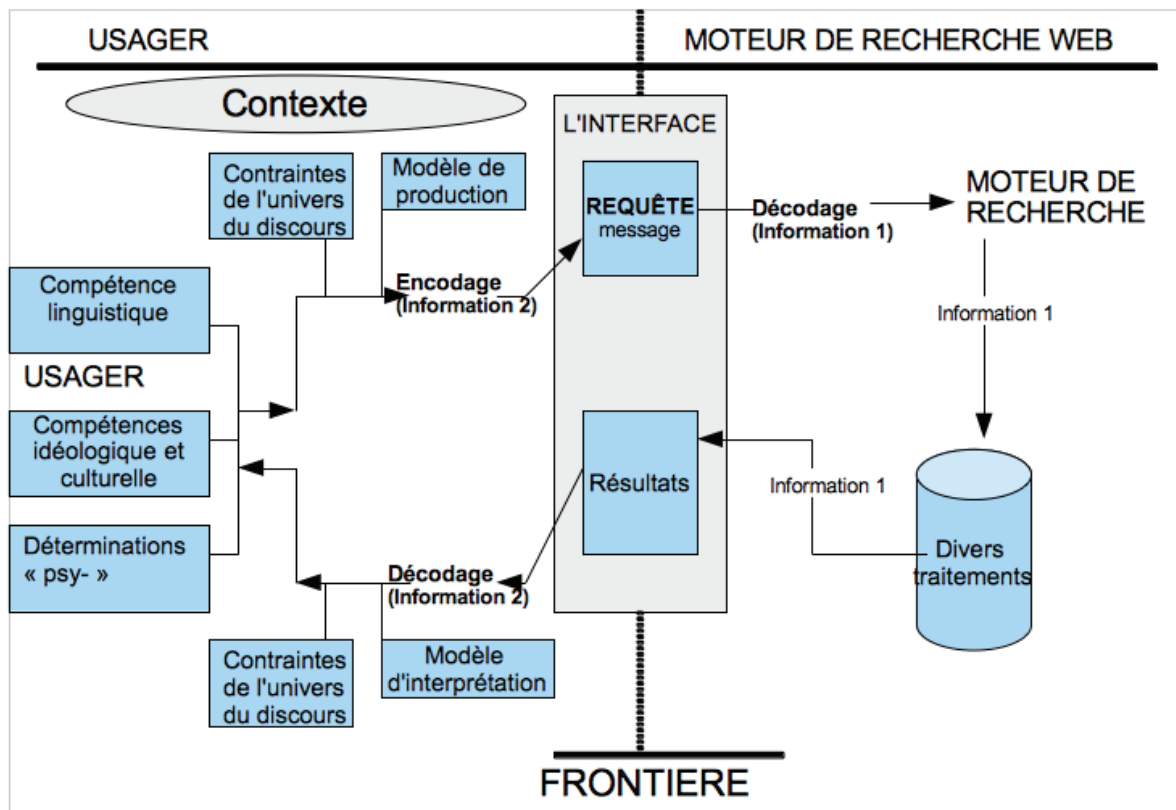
USAGER

MOTEUR DE RECHERCHE WEB

Contexte

L'INTERFACE

Contraintes de l'univers du discours

Modèle de production

REQUÊTE message

Décodage (Information 1)

MOTEUR DE RECHERCHE

Compétence linguistique

Encodage (Information 2)

Information 1

USAGER

Compétences idéologique et culturelle

Résultats

Information 1

Déterminations « psy- »

Décodage (Information 2)

Divers traitements

Contraintes de l'univers du discours

Modèle d'interprétation

FRONTIERE